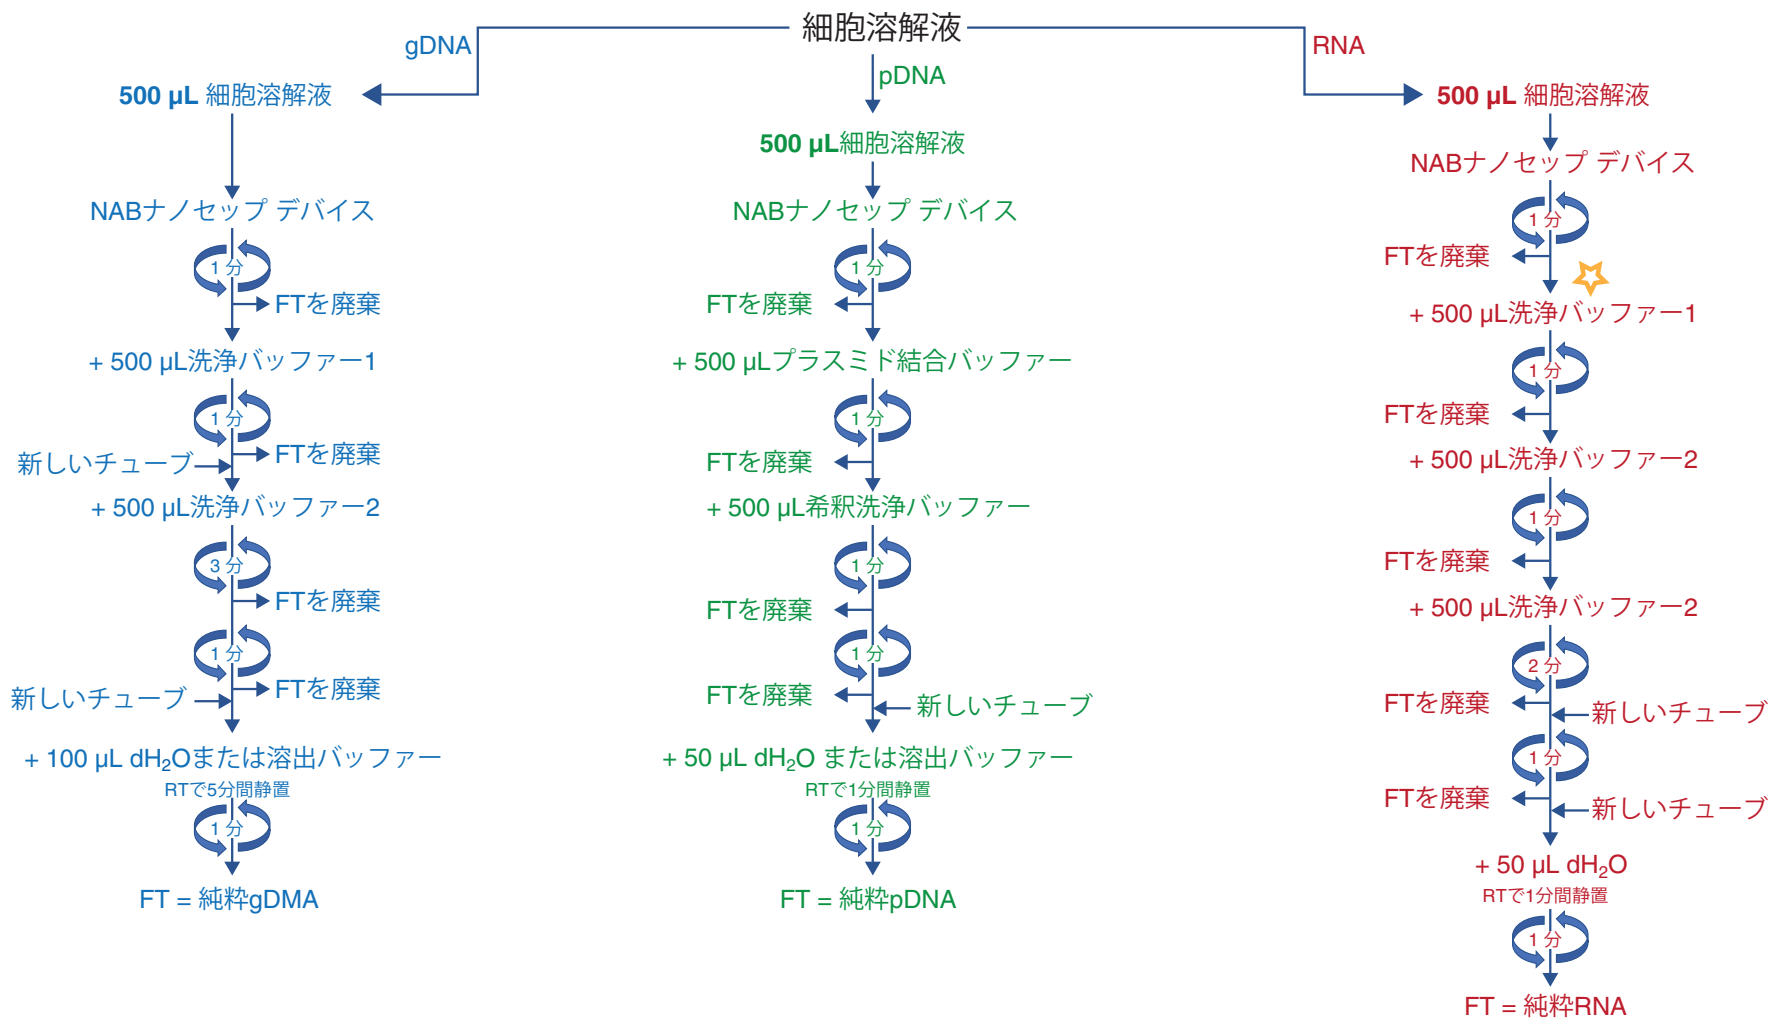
細胞溶解液

gDNA

pDNA

RNA

500 μL 細胞溶解液

NABナノセップ デバイス

1 分

FTを廃棄

+ 500 μL洗浄バッファー1

1 分

FTを廃棄

新しいチューブ

+ 500 μL洗浄バッファー2

3 分

FTを廃棄

1 分

FTを廃棄

新しいチューブ

+ 100 μL dH$_2$Oまたは溶出バッファー

RTで5分間静置

1 分

FT = 純粋gDMA

500 μL細胞溶解液

NABナノセップ デバイス

1 分

FTを廃棄

+ 500 μLプラスミド結合バッファー

1 分

FTを廃棄

+ 500 μL希釈洗浄バッファー

1 分

FTを廃棄

1 分

FTを廃棄

新しいチューブ

+ 50 μL dH$_2$O または溶出バッファー

RTで1分間静置

1 分

FT = 純粋pDNA

500 μL 細胞溶解液

NABナノセップ デバイス

1 分

FTを廃棄

+ 500 μL洗浄バッファー1

1 分

FTを廃棄

+ 500 μL洗浄バッファー2

1 分

FTを廃棄

+ 500 μL洗浄バッファー2

2 分

FTを廃棄

新しいチューブ

1 分

FTを廃棄

新しいチューブ

+ 50 μL dH$_2$O

RTで1分間静置

1 分

FT = 純粋RNA